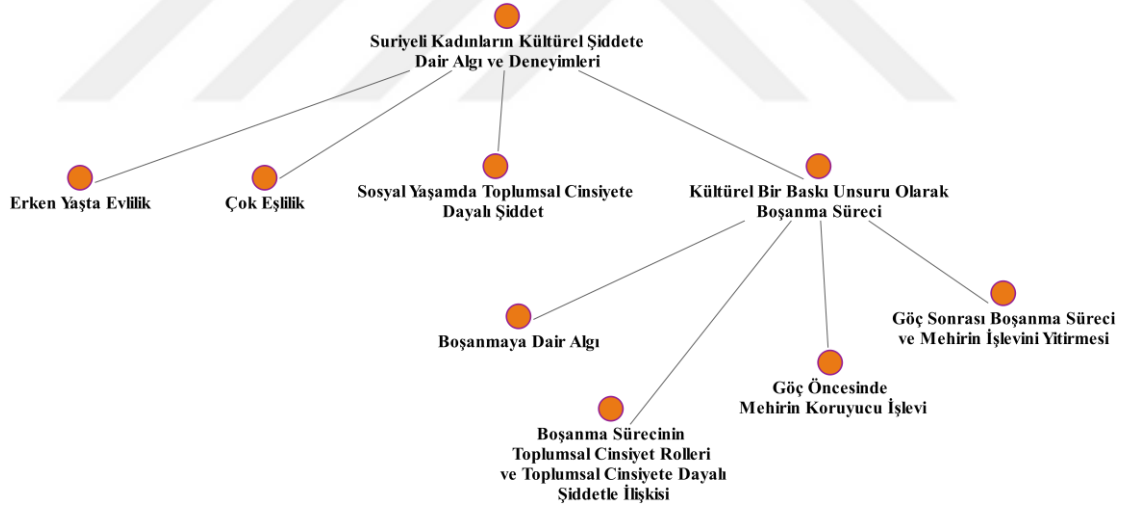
Suriyeli Kadınların Kültürel Şiddete Dair Algı ve Deneyimleri

Erken Yaşta Evlilik

Çok Eşlilik

Sosyal Yaşamda Toplumsal Cinsiyete Dayalı Şiddet

Kültürel Bir Baskı Unsuru Olarak Boşanma Süreci

Boşanmaya Dair Algı

Boşanma Sürecinin Toplumsal Cinsiyet Rolleri ve Toplumsal Cinsiyete Dayalı Şiddetle İlişkisi

Göç Öncesinde Mehirin Koruyucu İşlevi

Göç Sonrası Boşanma Süreci ve Mehirin İşlevini Yitirmesi